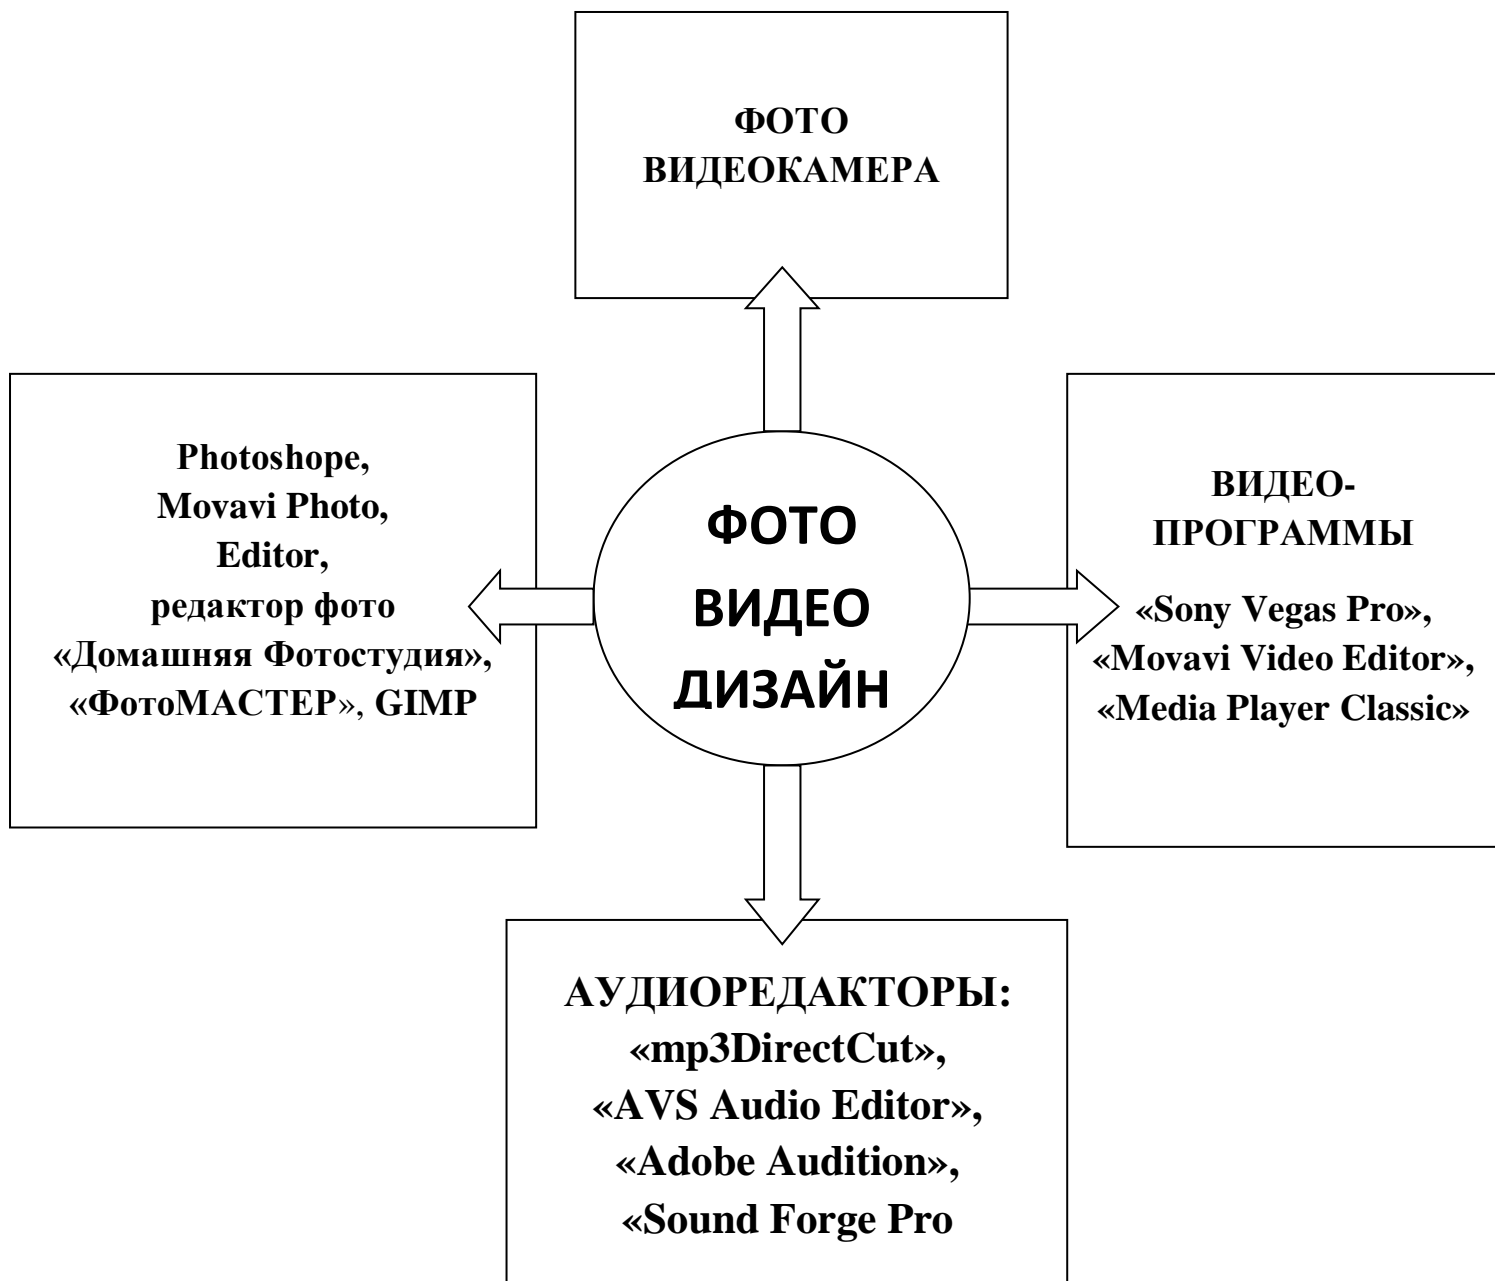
ФОТО
ВИДЕОКАМЕРА

Photoshope,
Movavi Photo,
Editor,
редактор фото
«Домашняя Фотостудия»,
«ФотоМАСТЕР», GIMP

ФОТО
ВИДЕО
ДИЗАЙН

ВИДЕО-
ПРОГРАММЫ
«Sony Vegas Pro»,
«Movavi Video Editor»,
«Media Player Classic»

АУДИОРЕДАКТОРЫ:
«mp3DirectCut»,
«AVS Audio Editor»,
«Adobe Audition»,
«Sound Forge Pro